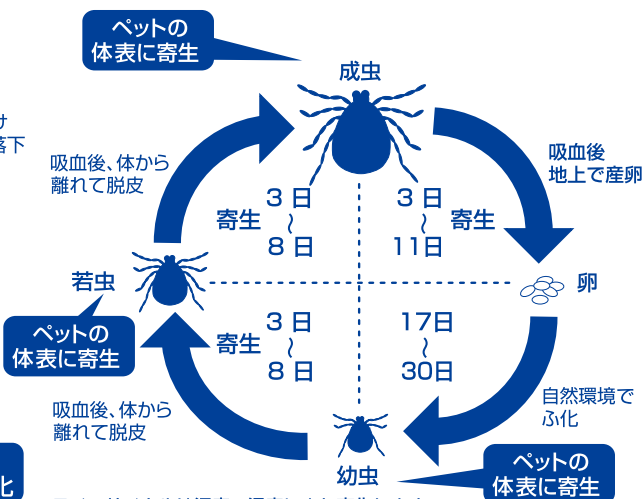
ペットの
体表に寄生

成虫

け
落下

吸血後、体から
離れて脱皮

3日
〜
8日

寄生

3日
〜
11日

寄生

吸血後
地上で産卵

若虫

卵

ペットの
体表に寄生

寄生

3日
〜
8日

17日
〜
30日

吸血後、体から
離れて脱皮

自然環境で
ふ化

化

幼虫

ペットの
体表に寄生